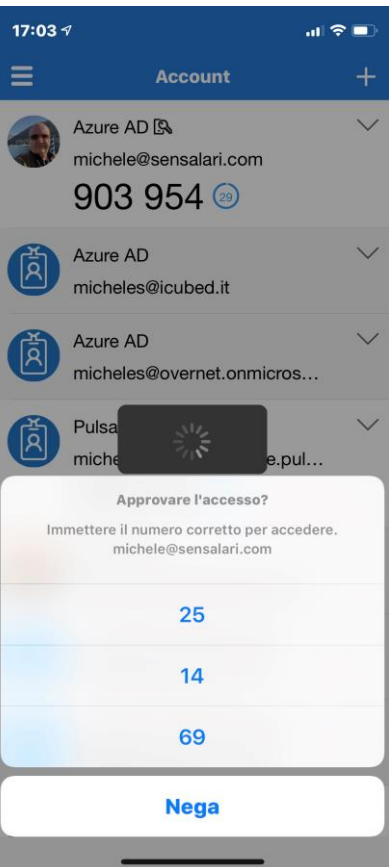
17:03

Account

Azure AD
michele@sensalari.com
903 954 29

Azure AD
micheles@icubed.it

Azure AD
micheles@overnet.onmicros...

Pulsa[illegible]
miche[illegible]e.pul...

Approvare l'accesso?
Immettere il numero corretto per accedere.
michele@sensalari.com

25

14

69

Nega